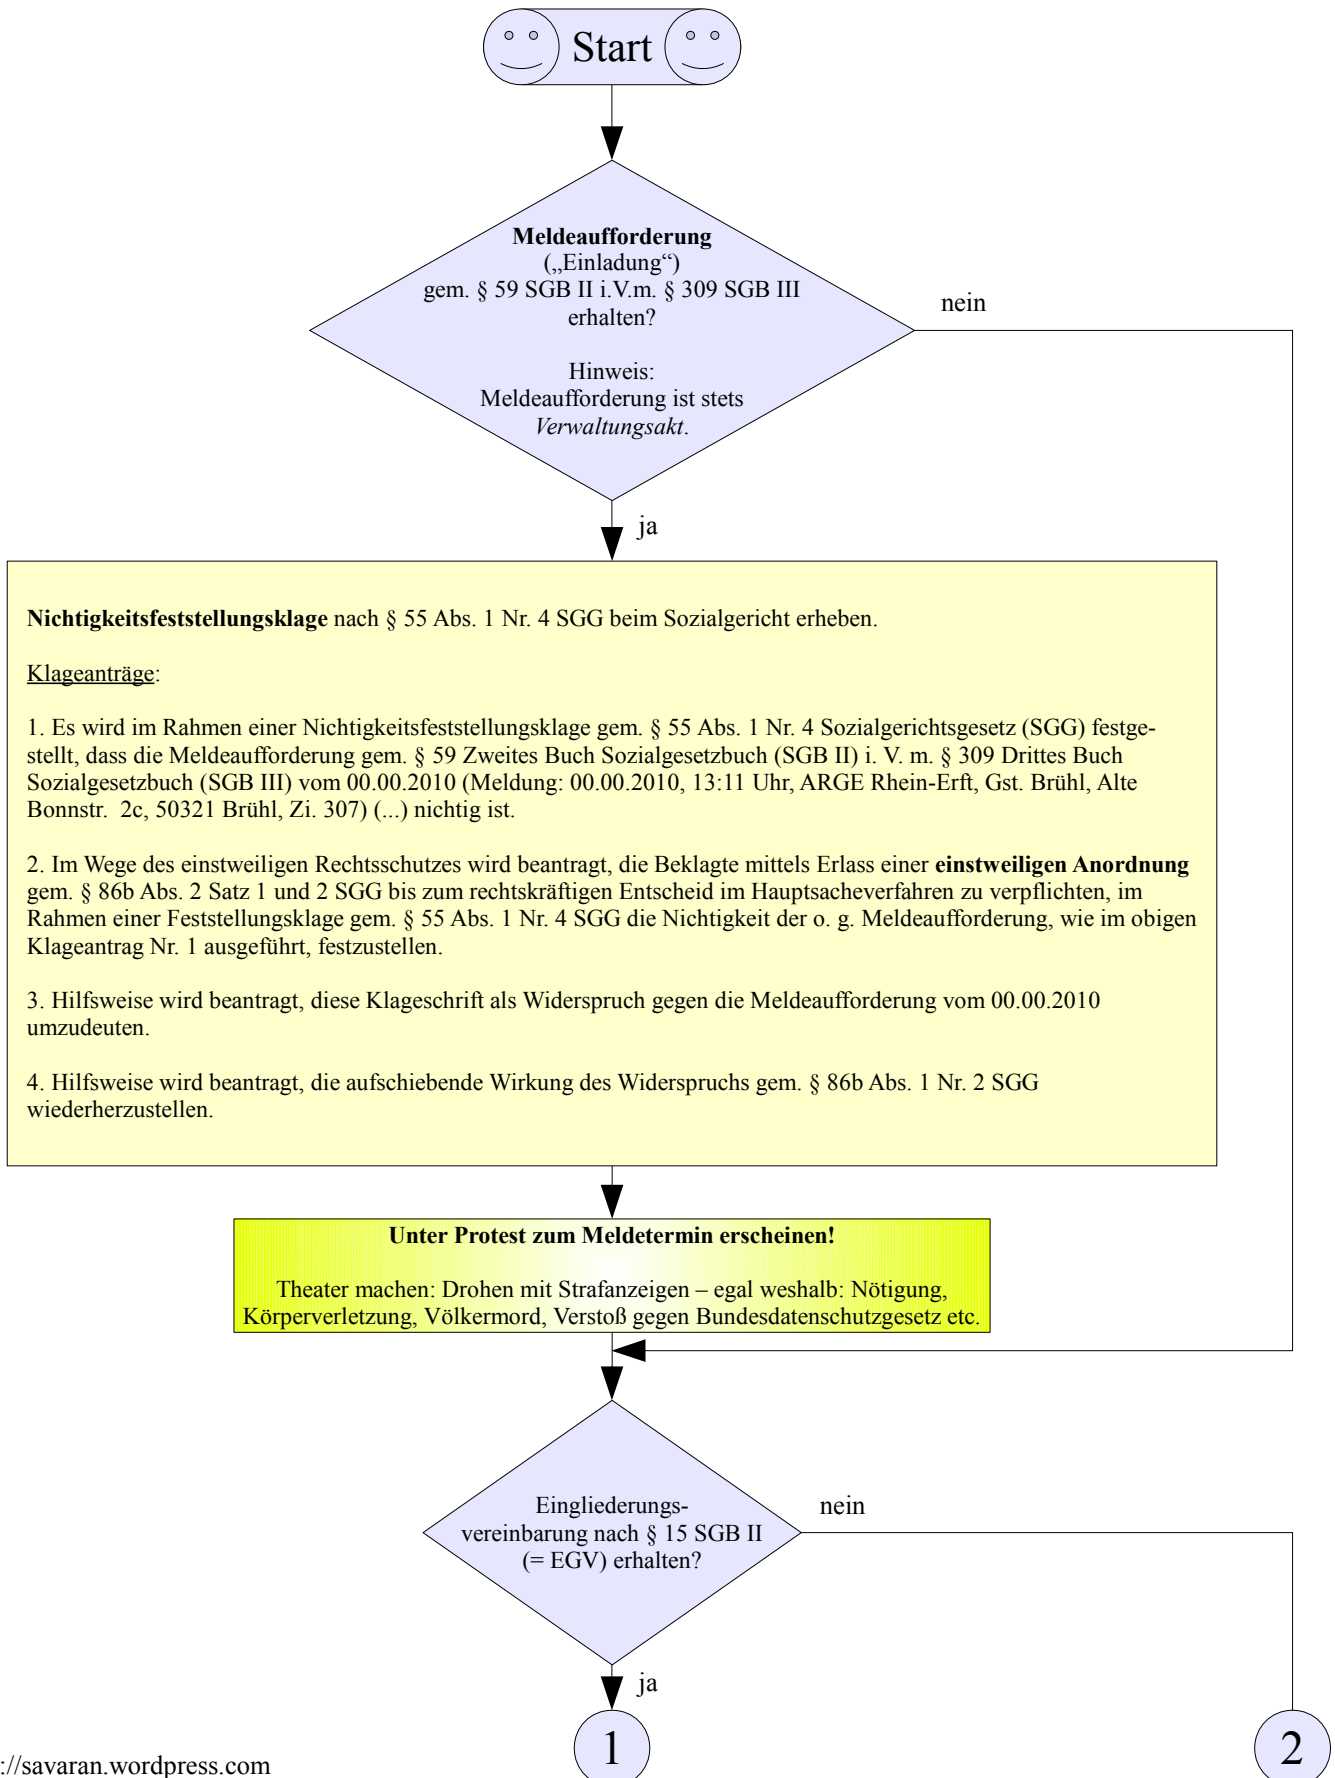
Start

**Meldeaufforderung**
(„Einladung")
gem. § 59 SGB II i.V.m. § 309 SGB III erhalten?

Hinweis:
Meldeaufforderung ist stets *Verwaltungsakt*.

nein

ja

**Nichtigkeitsfeststellungsklage** nach § 55 Abs. 1 Nr. 4 SGG beim Sozialgericht erheben.

Klageanträge:

1. Es wird im Rahmen einer Nichtigkeitsfeststellungsklage gem. § 55 Abs. 1 Nr. 4 Sozialgerichtsgesetz (SGG) festgestellt, dass die Meldeaufforderung gem. § 59 Zweites Buch Sozialgesetzbuch (SGB II) i. V. m. § 309 Drittes Buch Sozialgesetzbuch (SGB III) vom 00.00.2010 (Meldung: 00.00.2010, 13:11 Uhr, ARGE Rhein-Erft, Gst. Brühl, Alte Bonnstr. 2c, 50321 Brühl, Zi. 307) (...) nichtig ist.

2. Im Wege des einstweiligen Rechtsschutzes wird beantragt, die Beklagte mittels Erlass einer **einstweiligen Anordnung** gem. § 86b Abs. 2 Satz 1 und 2 SGG bis zum rechtskräftigen Entscheid im Hauptsacheverfahren zu verpflichten, im Rahmen einer Feststellungsklage gem. § 55 Abs. 1 Nr. 4 SGG die Nichtigkeit der o. g. Meldeaufforderung, wie im obigen Klageantrag Nr. 1 ausgeführt, festzustellen.

3. Hilfsweise wird beantragt, diese Klageschrift als Widerspruch gegen die Meldeaufforderung vom 00.00.2010 umzudeuten.

4. Hilfsweise wird beantragt, die aufschiebende Wirkung des Widerspruchs gem. § 86b Abs. 1 Nr. 2 SGG wiederherzustellen.

**Unter Protest zum Meldetermin erscheinen!**

Theater machen: Drohen mit Strafanzeigen – egal weshalb: Nötigung, Körperverletzung, Völkermord, Verstoß gegen Bundesdatenschutzgesetz etc.

Eingliederungsvereinbarung nach § 15 SGB II (= EGV) erhalten?

nein

ja

1

2

://savaran.wordpress.com